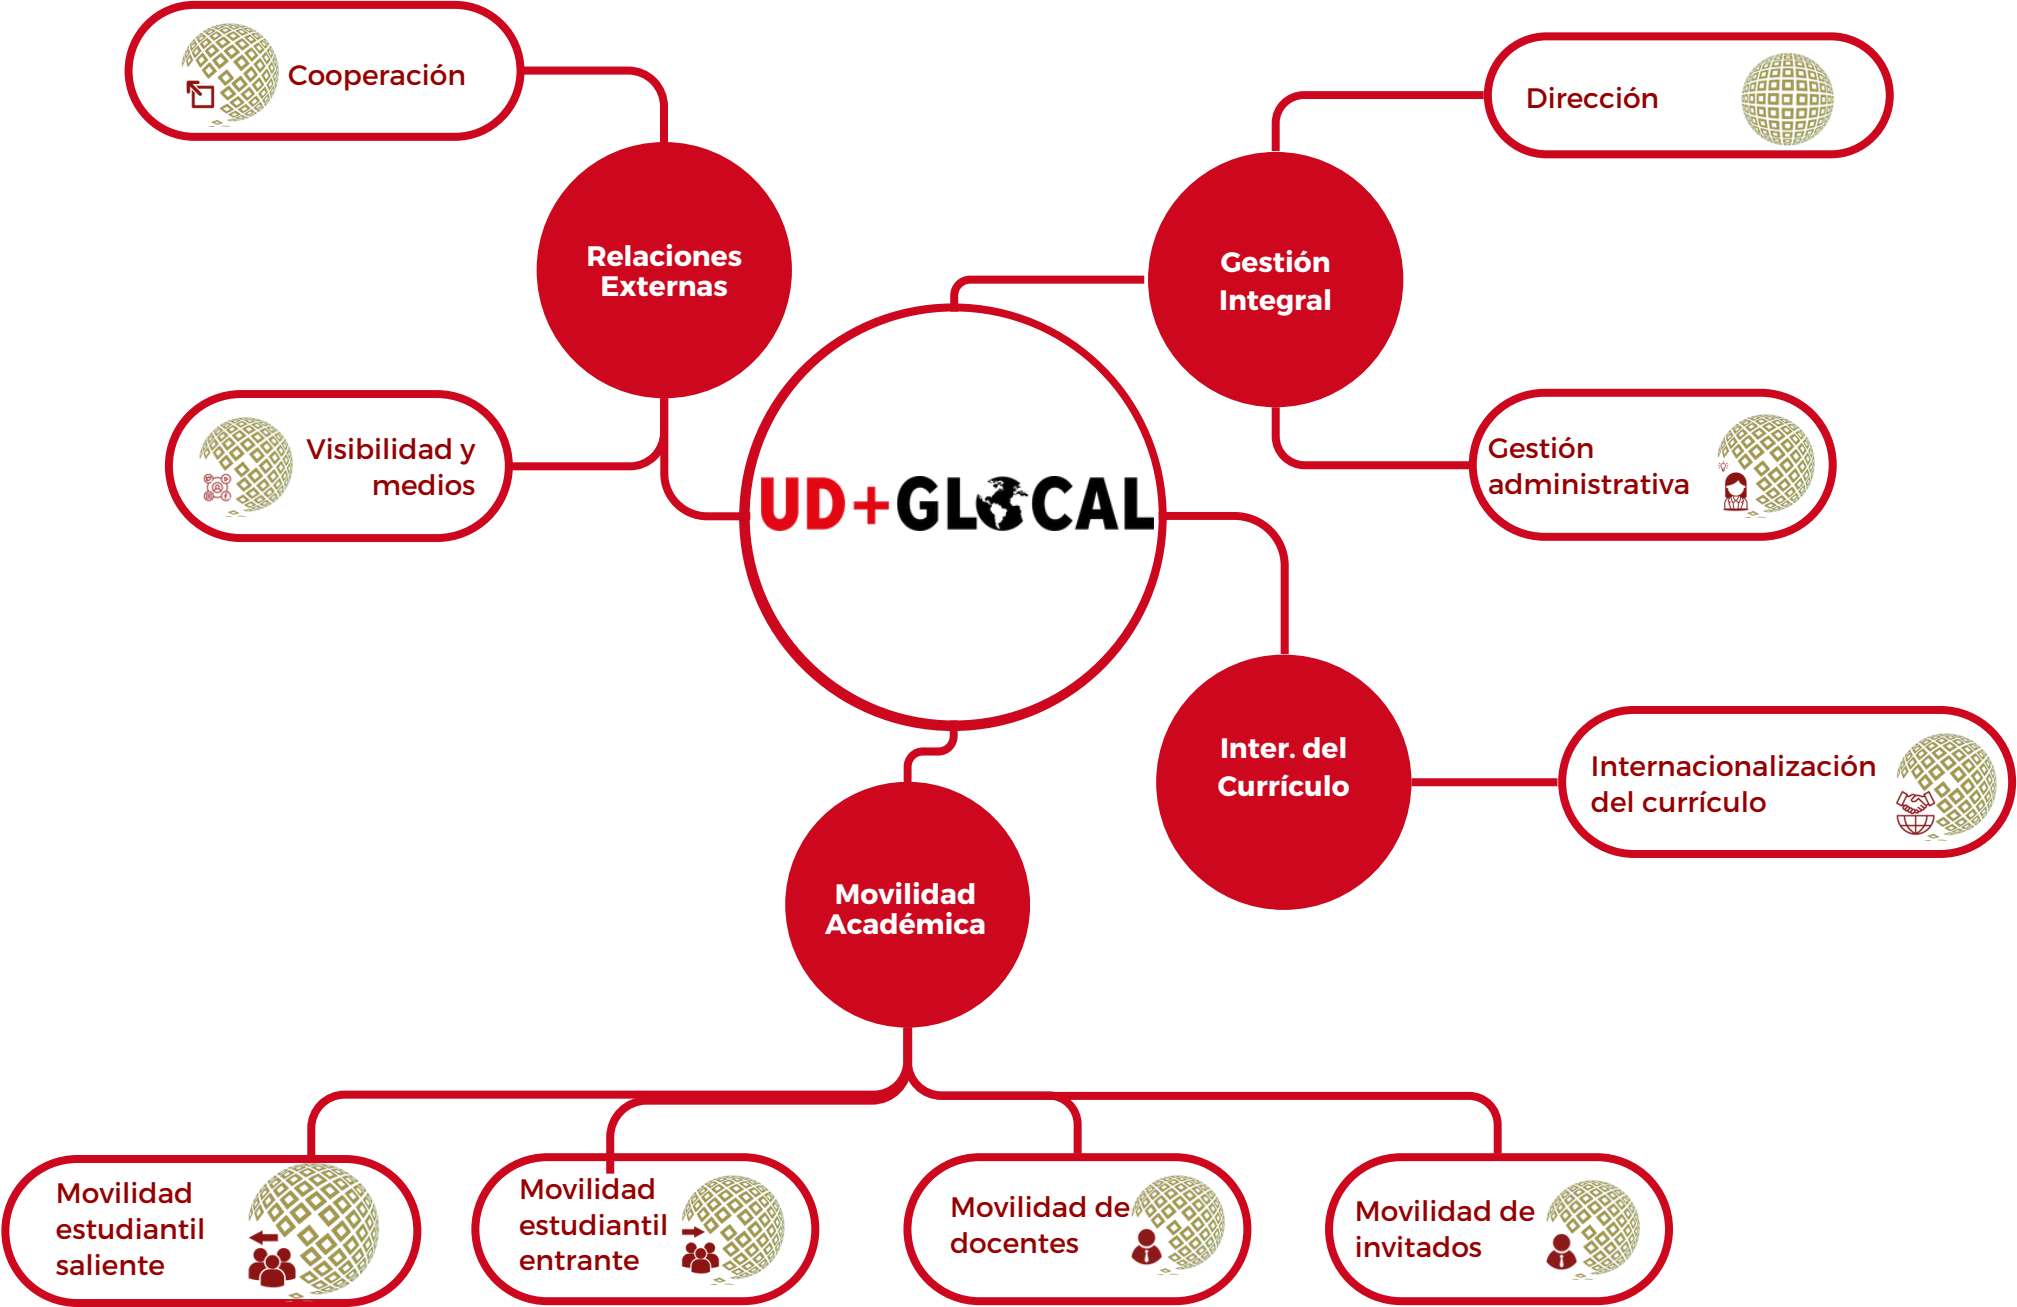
Cooperación

Relaciones Externas

Visibilidad y medios

Dirección

Gestión Integral

Gestión administrativa

UD+GLOCAL

Inter. del Currículo

Internacionalización del currículo

Movilidad Académica

Movilidad estudiantil saliente

Movilidad estudiantil entrante

Movilidad de docentes

Movilidad de invitados